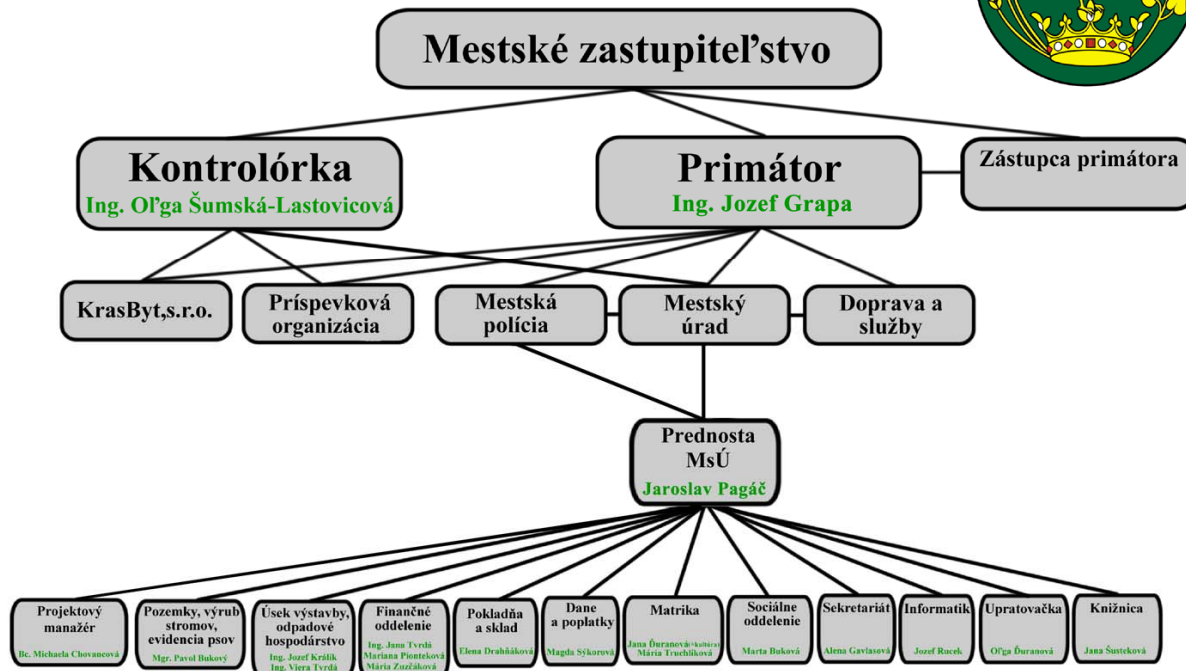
Mestské zastupiteľstvo

Kontrolórka
Ing. Oľga Šumská-Lastovicová

Primátor
Ing. Jozef Grapa

Zástupca primátora

KrasByt,s.r.o.

Príspevková organizácia

Mestská polícia

Mestský úrad

Doprava a služby

Prednosta MsÚ
Jaroslav Pagáč

Projektový manažér
Bc. Michaela Chovancová

Pozemky, výrub stromov, evidencia psov
Mgr. Pavol Buková

Úsek výstavby, odpadové hospodárstvo
Ing. Jozef Králik
Ing. Viera Tvrdá

Finančné oddelenie
Ing. Jana Tvrdá
Mariana Pionteková
Mária Zuzčáková

Pokladňa a sklad
Elena Drahňáková

Dane a poplatky
Magda Sýkorová

Matrika
Jana Ďuranová (kultúra)
Mária Truchliková

Sociálne oddelenie
Marta Buková

Sekretariát
Alena Gavlasová

Informatik
Jozef Rucek

Upratovačka
Oľga Ďuranová

Knižnica
Jana Šusteková